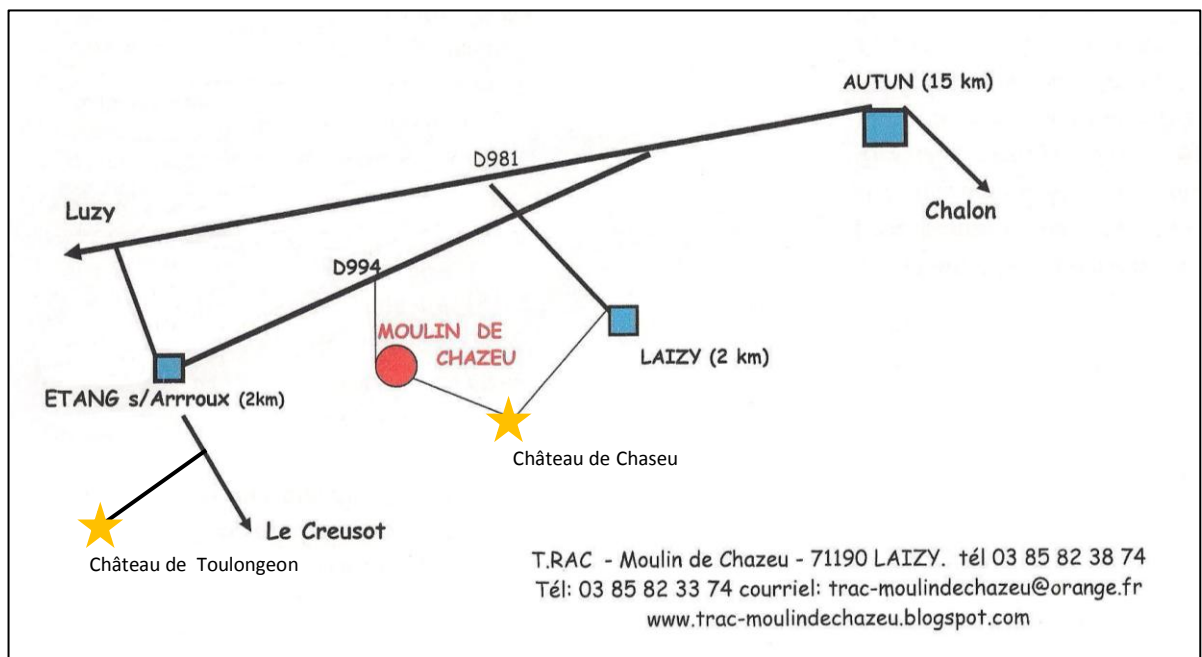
AUTUN (15 km)

D981

Luzy

Chalon

D994

MOULIN DE CHAZEU

LAIZY (2 km)

ETANG s/Arrroux (2km)

Château de Chaseu

Le Creusot

Château de Toulongeon

T.RAC - Moulin de Chazeu - 71190 LAIZY. tél 03 85 82 38 74
Tél: 03 85 82 33 74 courriel: trac-moulindechazeu@orange.fr
www.trac-moulindechazeu.blogspot.com